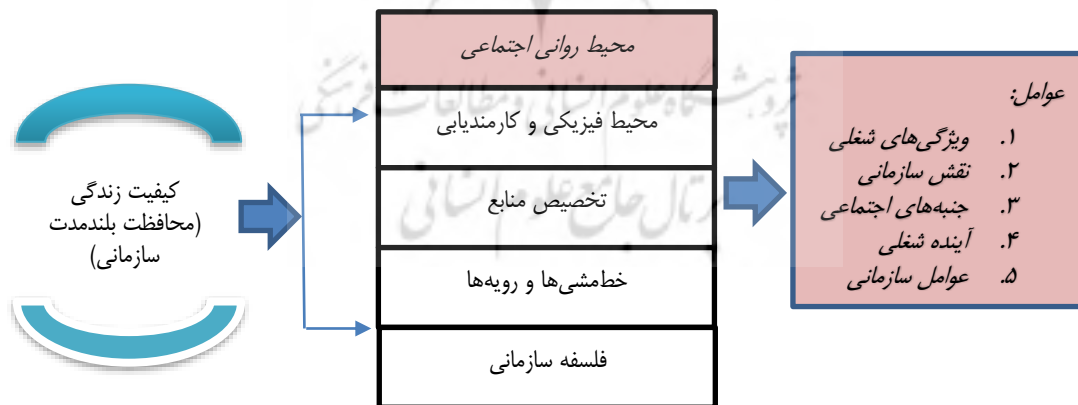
کیفیت زندگی (محافظت بلندمدت سازمانی)

محیط روانی اجتماعی

محیط فیزیکی و کارمندیابی

تخصیص منابع

خط‌مشی‌ها و رویه‌ها

فلسفه سازمانی

عوامل:
۱. ویژگی‌های شغلی
۲. نقش سازمانی
۳. جنبه‌های اجتماعی
۴. آینده شغلی
۵. عوامل سازمانی

پژوهشگاه علوم انسانی و مطالعات فرهنگی
پرتال جامع علوم انسانی